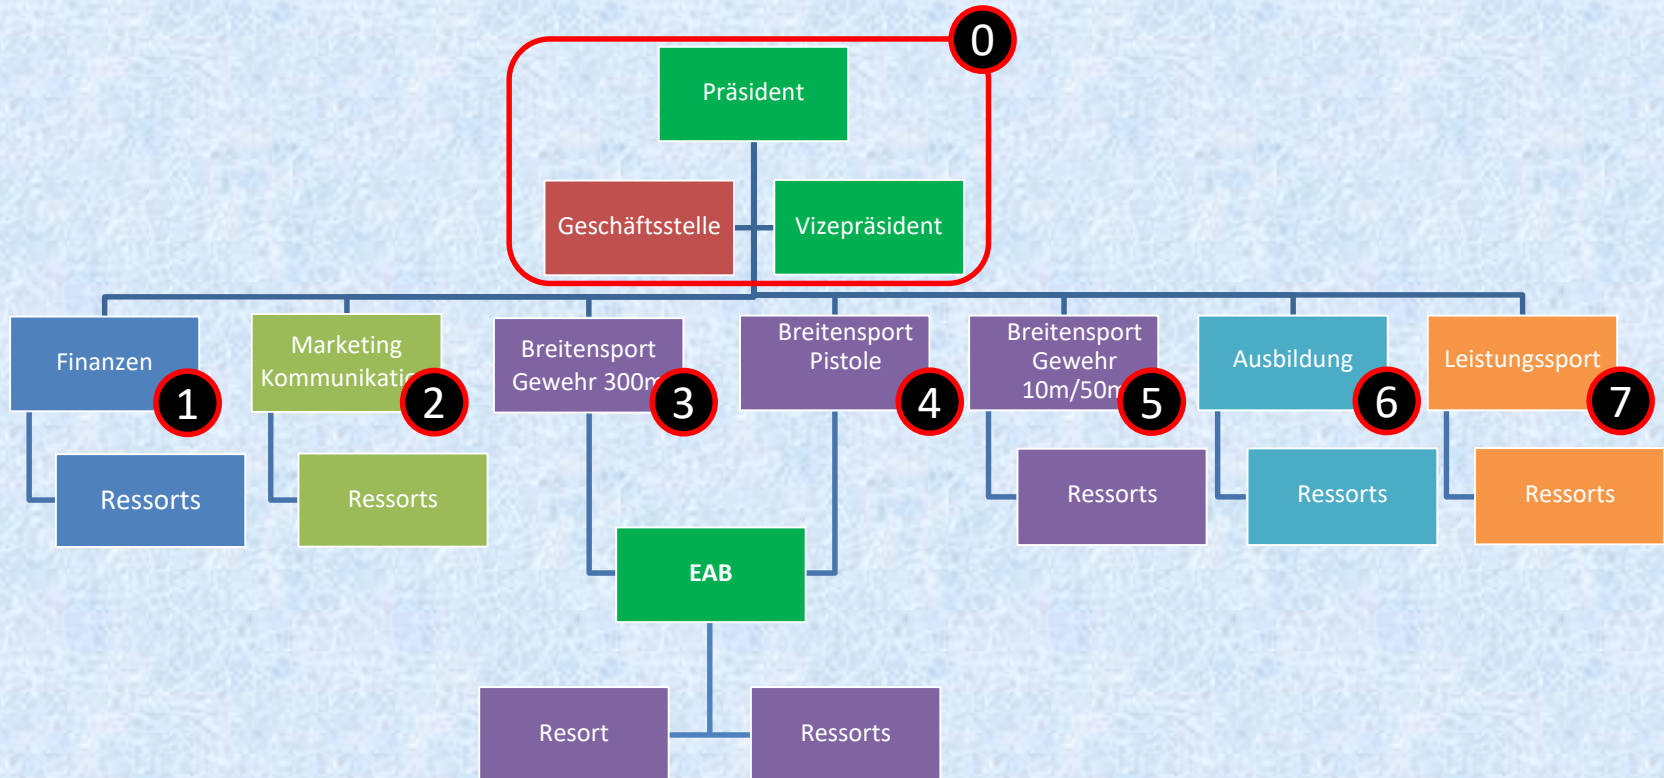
0
Präsident
Geschäftsstelle
Vizepräsident

Finanzen
1
Ressorts

Marketing Kommunikati
2
Ressorts

Breitensport Gewehr 300m
3

Breitensport Pistole
4

EAB
Resort
Ressorts

Breitensport Gewehr 10m/50m
5
Ressorts

Ausbildung
6
Ressorts

Leistungssport
7
Ressorts